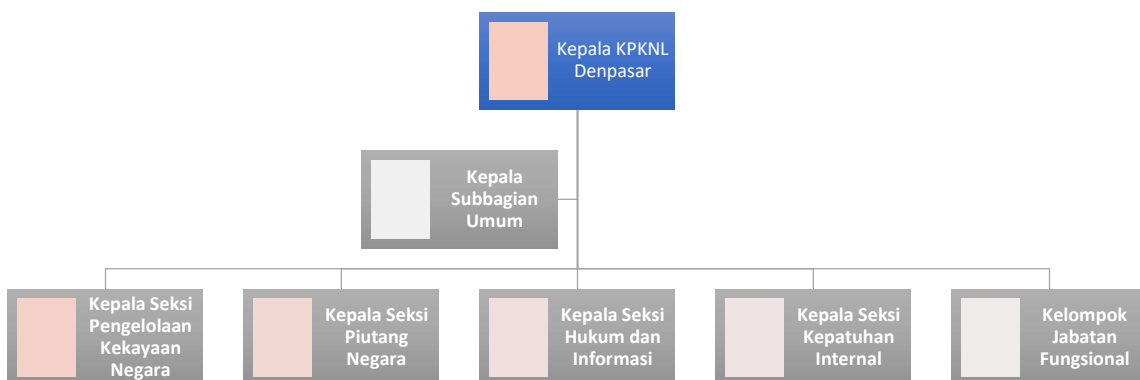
Kepala KPKNL Denpasar

Kepala Subbagian Umum

Kepala Seksi Pengelolaan Kekayaan Negara

Kepala Seksi Piutang Negara

Kepala Seksi Hukum dan Informasi

Kepala Seksi Kepatuhan Internal

Kelompok Jabatan Fungsional